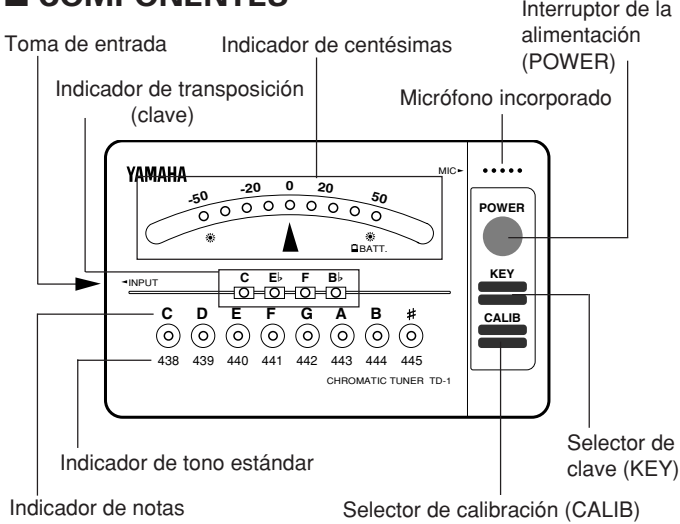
■ COMPONENTES

Toma de entrada

Indicador de centésimas

Interruptor de la alimentación (POWER)

Indicador de transposición (clave)

Micrófono incorporado

YAMAHA

MIC

-50 -20 0 20 50

BATT.

POWER

KEY

CALIB

INPUT

C E♭ F B♭

C D E F G A B #

438 439 440 441 442 443 444 445

CHROMATIC TUNER TD-1

Selector de clave (KEY)

Indicador de tono estándar

Indicador de notas

Selector de calibración (CALIB)